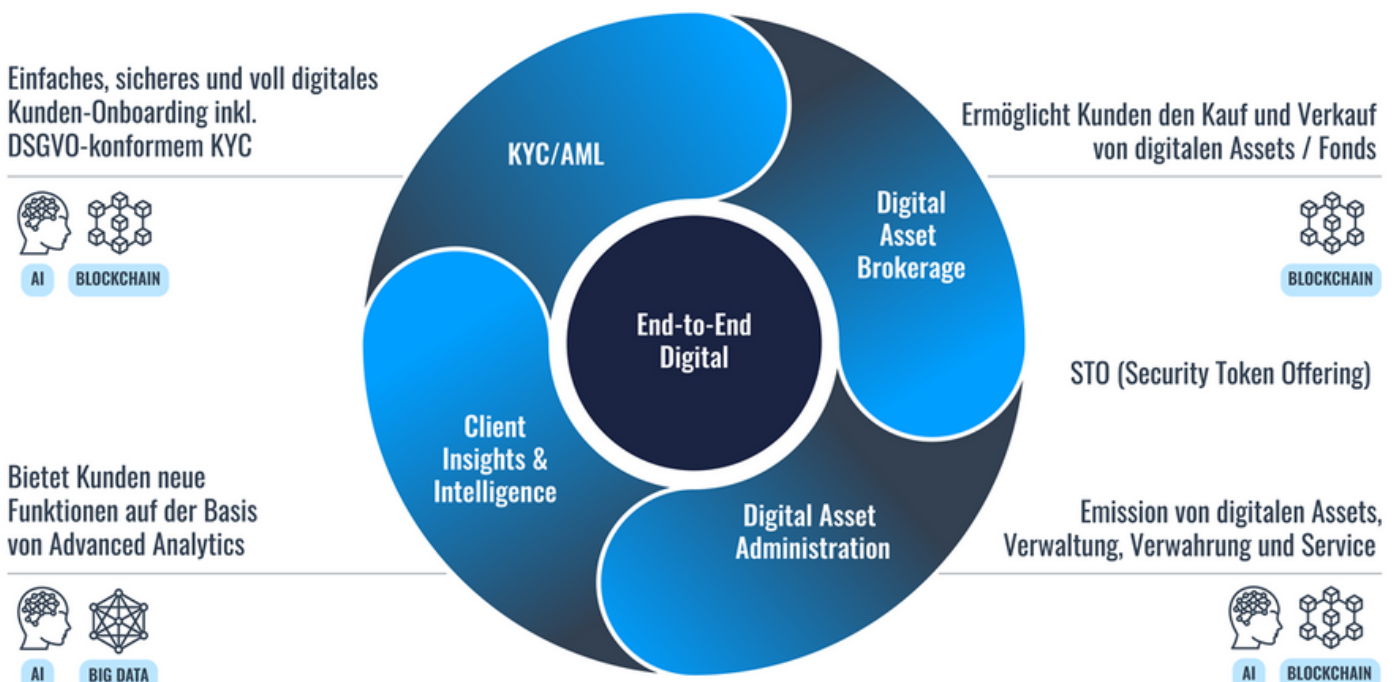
Einfaches, sicheres und voll digitales Kunden-Onboarding inkl. DSGVO-konformem KYC

AI BLOCKCHAIN

KYC/AML

Ermöglicht Kunden den Kauf und Verkauf von digitalen Assets / Fonds

Digital Asset Brokerage

BLOCKCHAIN

End-to-End Digital

STO (Security Token Offering)

Client Insights & Intelligence

Bietet Kunden neue Funktionen auf der Basis von Advanced Analytics

Digital Asset Administration

Emission von digitalen Assets, Verwaltung, Verwahrung und Service

AI BIG DATA

AI BLOCKCHAIN